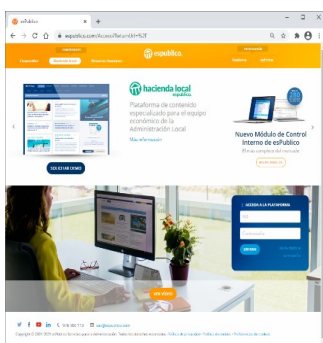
esPublico
esppublico.com/Account/ReturnUrl=%2F

espublico.

hacienda local
esPublico

Plataforma de contenido especializado para el equipo económico de la Administración Local

Más información

Nuevo Módulo de Control Interno de esPublico

SOLICITAR DEMO

ACCESO A LA PLATAFORMA

VER VÍDEO